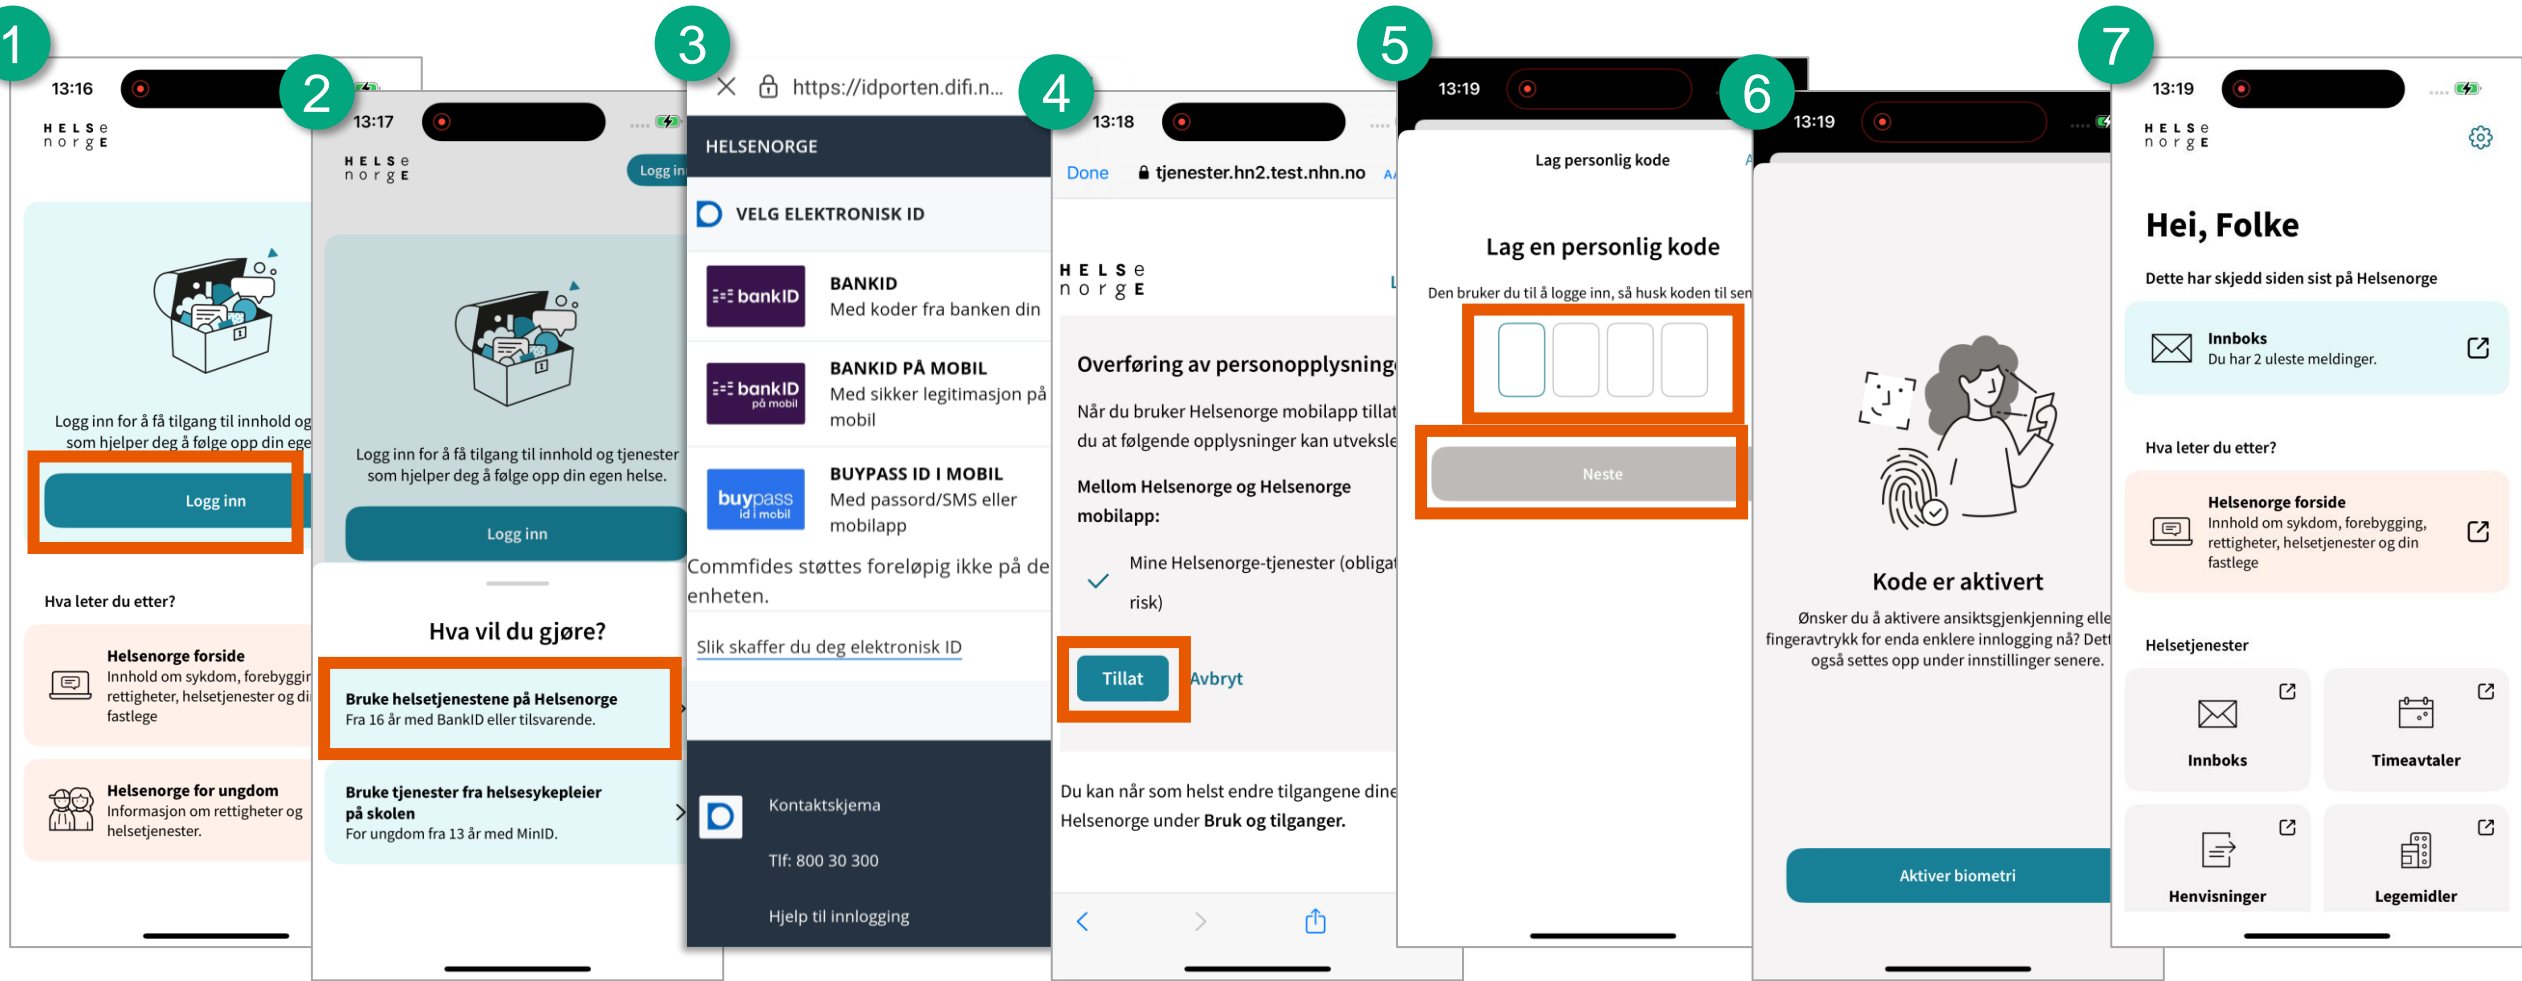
1

13:16

H E L S e
n o r g E

Logg inn for å få tilgang til innhold og
som hjelper deg å følge opp din ege

Logg inn

Hva leter du etter?

Helsenorge forside
Innhold om sykdom, forebyggin
rettigheter, helsetjenester og di
fastlege

Helsenorge for ungdom
Informasjon om rettigheter og
helsetjenester.

2

13:17

H E L S e
n o r g E

Logg in

Logg inn for å få tilgang til innhold og tjenester som hjelper deg å følge opp din egen helse.

Logg inn

Hva vil du gjøre?

Bruke helsetjenestene på Helsenorge
Fra 16 år med BankID eller tilsvarende.

Bruke tjenester fra helsesykepleier på skolen
For ungdom fra 13 år med MinID.

3

https://idporten.difi.n...

HELSENORGE

VELG ELEKTRONISK ID

bankID
BANKID
Med koder fra banken din

bankID på mobil
BANKID PÅ MOBIL
Med sikker legitimasjon på mobil

buypass ID i mobil
BUYPASS ID I MOBIL
Med passord/SMS eller mobilapp

Commfides støttes foreløpig ikke på de enheten.

Slik skaffer du deg elektronisk ID

Kontaktskjema

Tlf: 800 30 300

Hjelp til innlogging

4

13:18

Done   tjenester.hn2.test.nhn.no

H E L S e
n o r g E

Overføring av personopplysning

Når du bruker Helsenorge mobilapp tillat du at følgende opplysninger kan utveksle

Mellom Helsenorge og Helsenorge mobilapp:

Mine Helsenorge-tjenester (obligat risk)

Tillat   Avbryt

Du kan når som helst endre tilgangene dine Helsenorge under Bruk og tilganger.

5

13:19

Lag personlig kode

Lag en personlig kode

Den bruker du til å logge inn, så husk koden til sen

Neste

6

13:19

Kode er aktivert

Ønsker du å aktivere ansiktsgjenkjenning elle fingeravtrykk for enda enklere innlogging nå? Dett også settes opp under innstillinger senere.

Aktiver biometri

7

13:19

H E L S e
n o r g E

Hei, Folke

Dette har skjedd siden sist på Helsenorge

Innboks
Du har 2 uleste meldinger.

Hva leter du etter?

Helsenorge forside
Innhold om sykdom, forebygging, rettigheter, helsetjenester og din fastlege

Helsetjenester

Innboks

Timeavtaler

Henvisninger

Legemidler